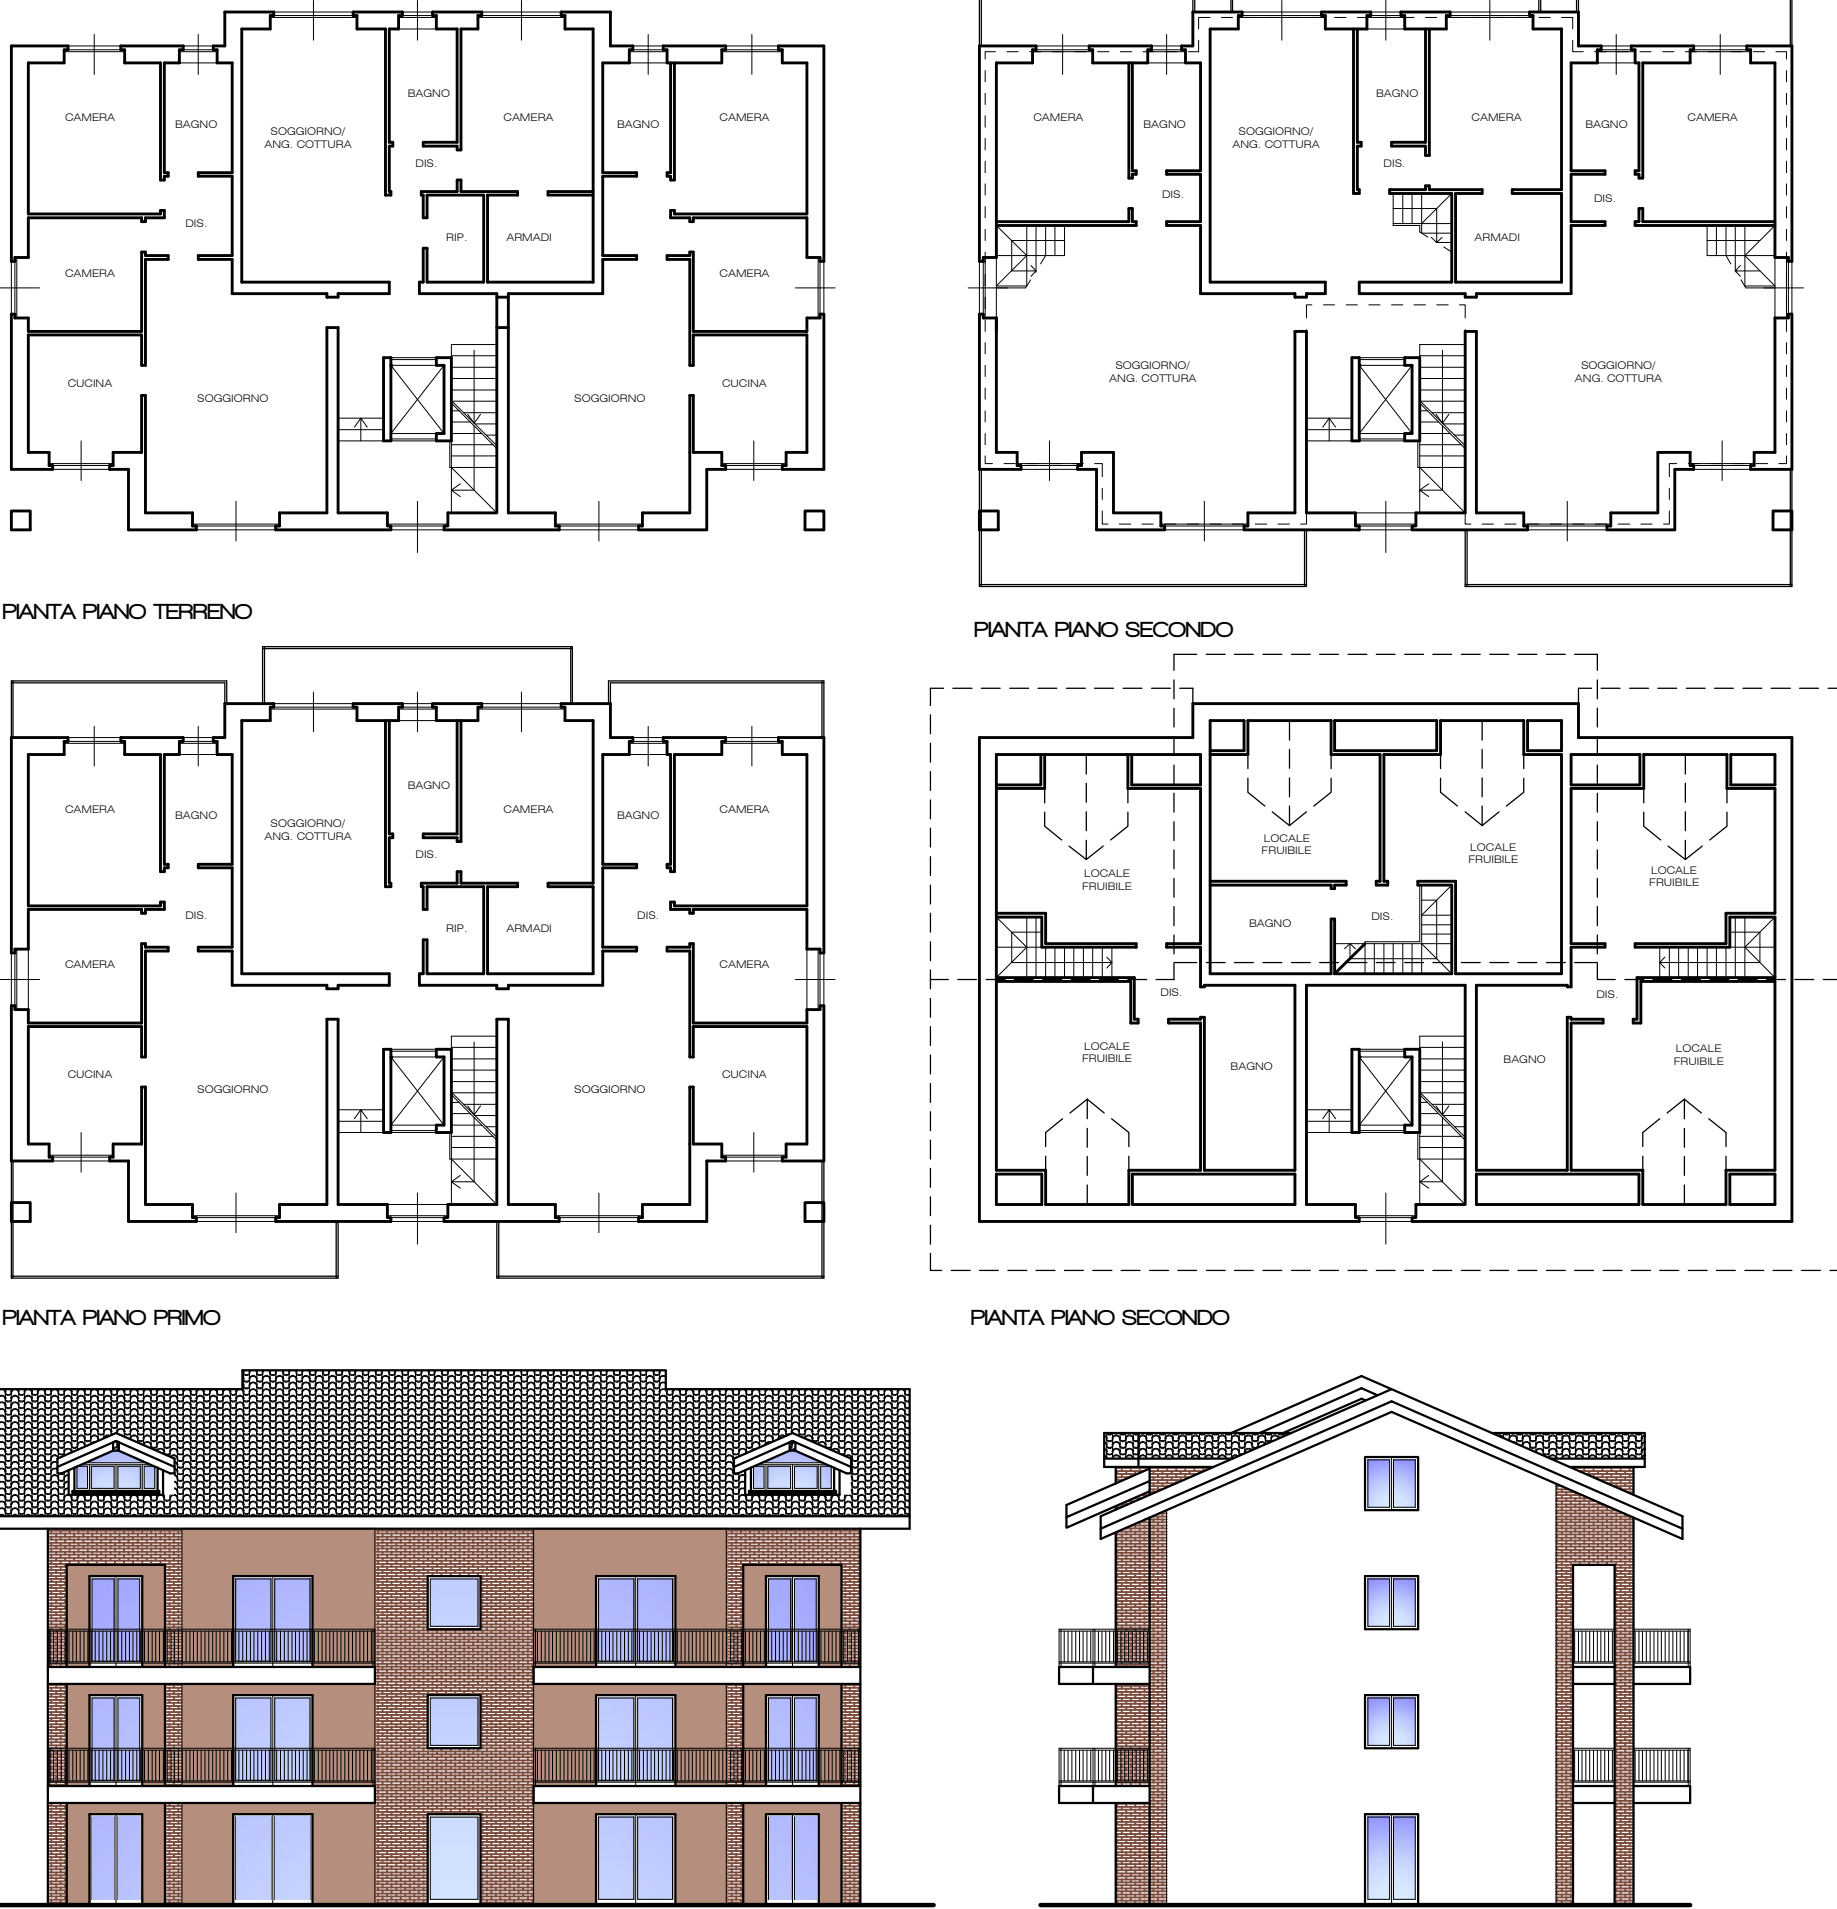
CAMERA
BAGNO
SOGGIORNO/
ANG. COTTURA
BAGNO
CAMERA
BAGNO
CAMERA
DIS.
DIS.
RIP.
ARMADI
CAMERA
CAMERA
CUCINA
SOGGIORNO
SOGGIORNO
CUCINA

PIANTA PIANO TERRENO

CAMERA
BAGNO
SOGGIORNO/
ANG. COTTURA
BAGNO
CAMERA
BAGNO
CAMERA
DIS.
DIS.
DIS.
ARMADI
SOGGIORNO/
ANG. COTTURA
SOGGIORNO/
ANG. COTTURA

PIANTA PIANO SECONDO

CAMERA
BAGNO
SOGGIORNO/
ANG. COTTURA
BAGNO
CAMERA
BAGNO
CAMERA
DIS.
DIS.
DIS.
RIP.
ARMADI
CAMERA
CAMERA
CUCINA
SOGGIORNO
SOGGIORNO
CUCINA

PIANTA PIANO PRIMO

LOCALE
FRUIBILE
LOCALE
FRUIBILE
LOCALE
FRUIBILE
LOCALE
FRUIBILE
BAGNO
DIS.
DIS.
DIS.
LOCALE
FRUIBILE
BAGNO
BAGNO
LOCALE
FRUIBILE

PIANTA PIANO SECONDO